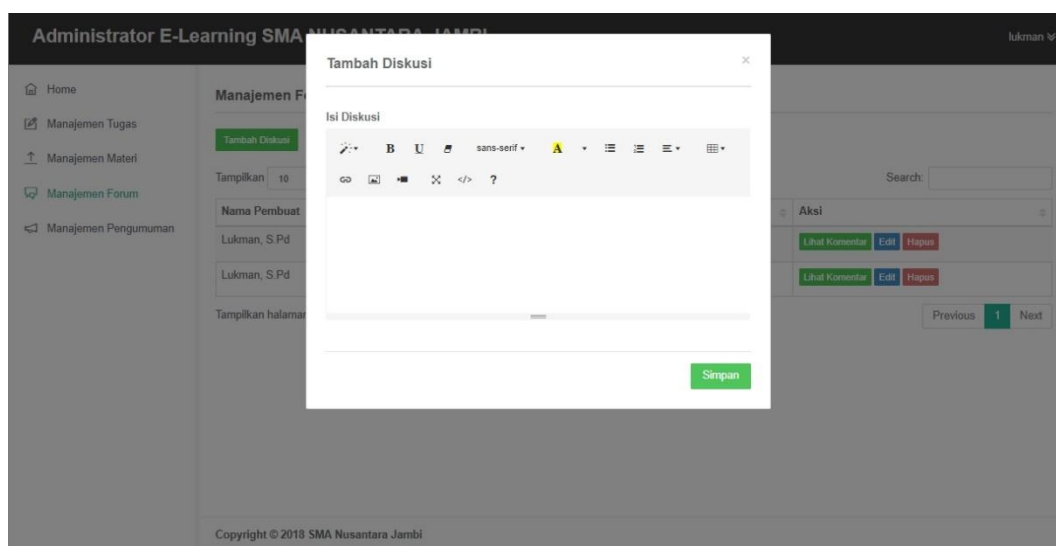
Administrator E-Learning SMA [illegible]

lukman

Home
Manajemen Tugas
Manajemen Materi
Manajemen Forum
Manajemen Pengumuman

Manajemen F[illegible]

Tambah Diskusi

Tampilkan 10

Search:

| Nama Pembuat | Aksi |
|---|---|
| Lukman, S.Pd | Lihat Komentar Edit Hapus |
| Lukman, S.Pd | Lihat Komentar Edit Hapus |

Tampilkan halaman

Previous 1 Next

Tambah Diskusi ×

Isi Diskusi

B U sans-serif A ?

Simpan

Copyright © 2018 SMA Nusantara Jambi